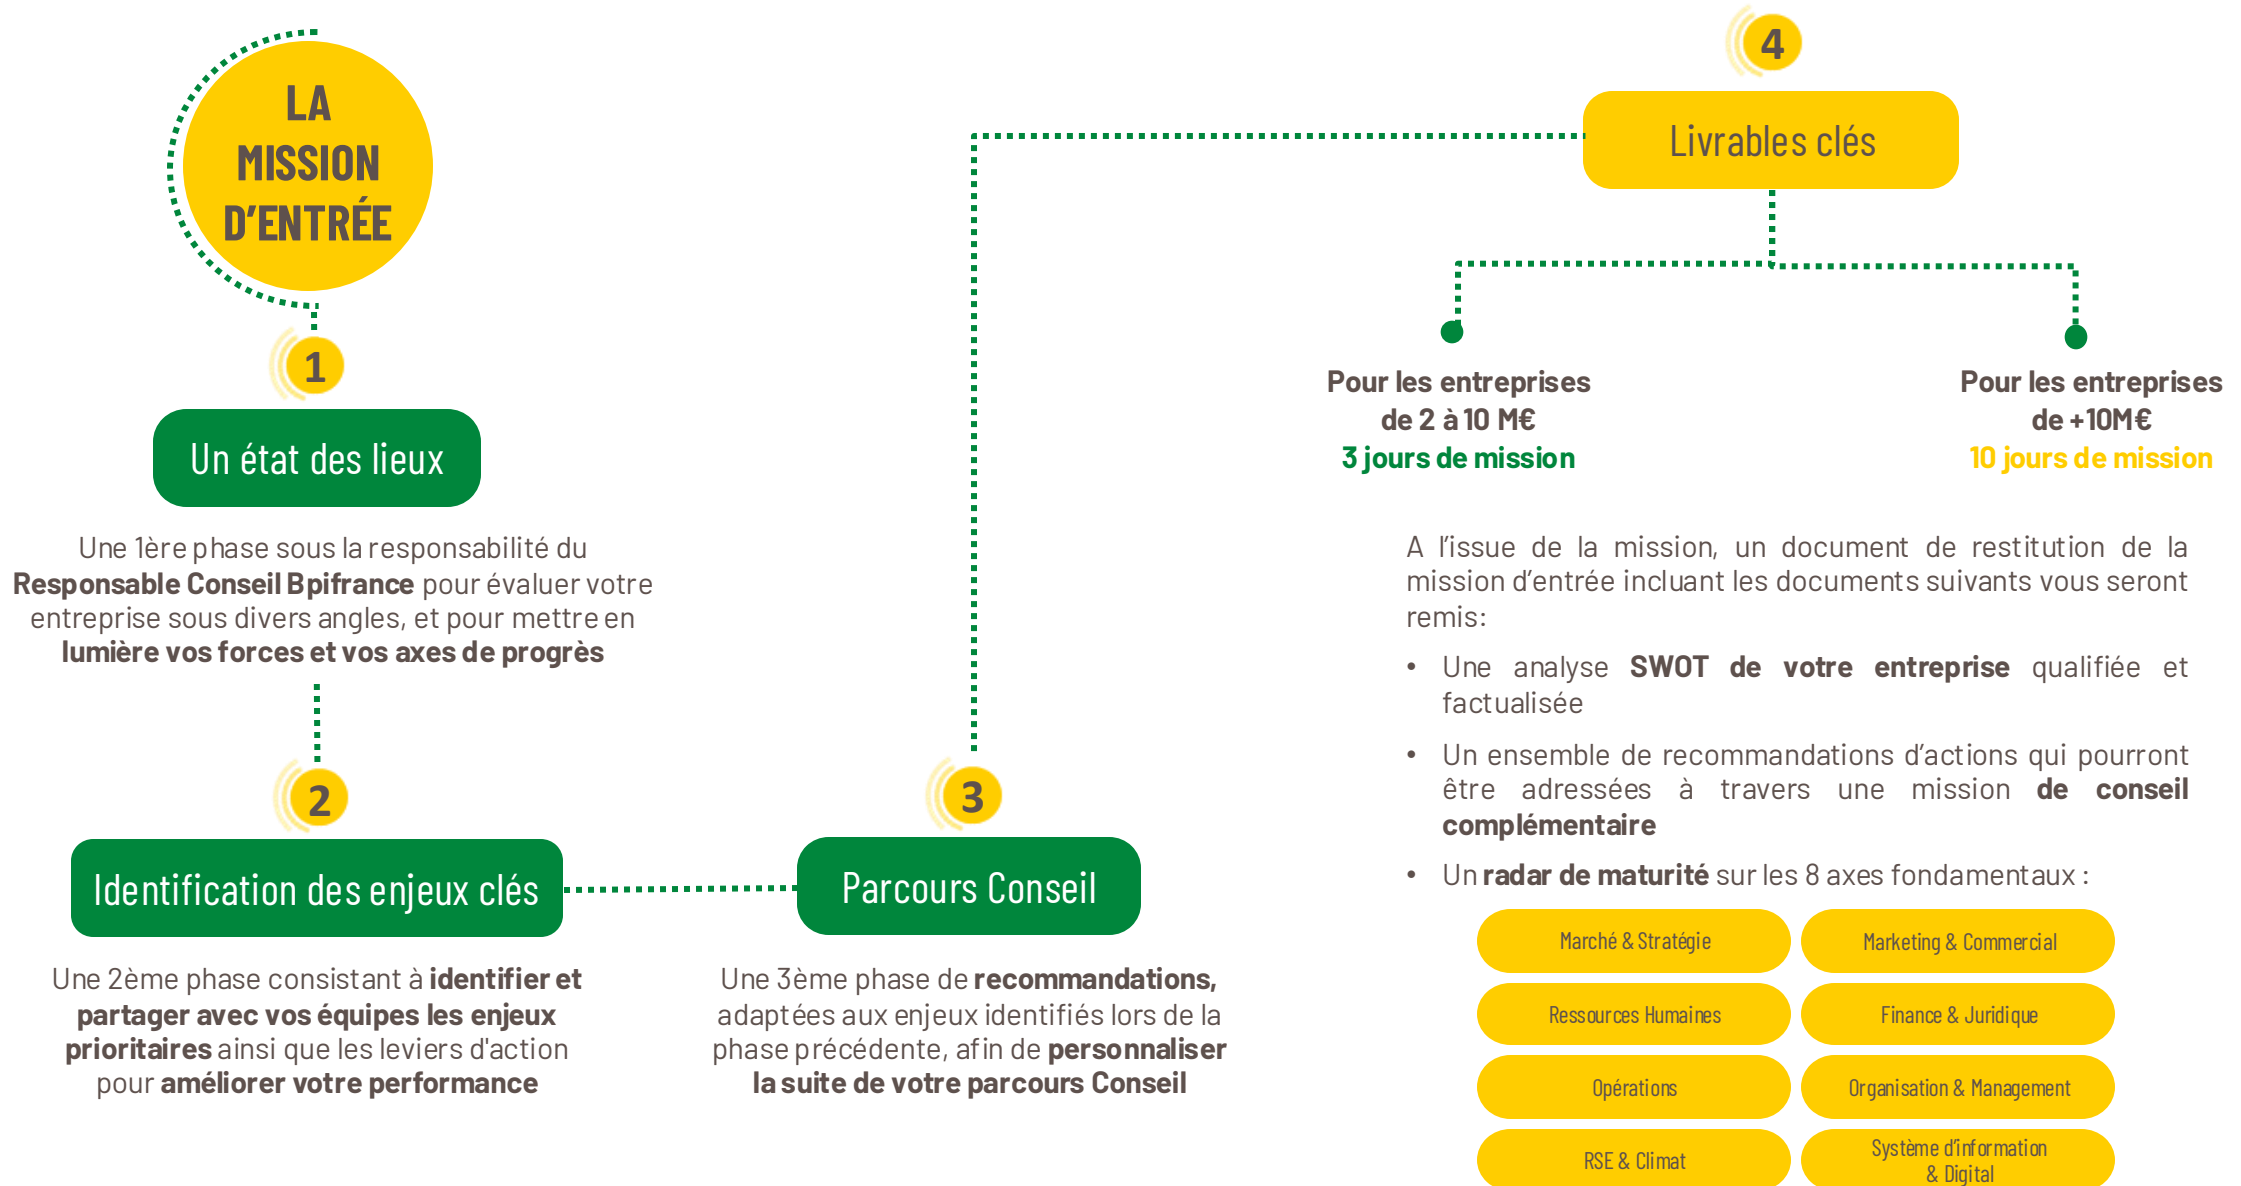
LA MISSION D'ENTRÉE

1

Un état des lieux

Une 1ère phase sous la responsabilité du **Responsable Conseil Bpifrance** pour évaluer votre entreprise sous divers angles, et pour mettre en **lumière vos forces et vos axes de progrès**

2

Identification des enjeux clés

Une 2ème phase consistant à **identifier et partager avec vos équipes les enjeux prioritaires** ainsi que les leviers d'action pour **améliorer votre performance**

3

Parcours Conseil

Une 3ème phase de **recommandations,** adaptées aux enjeux identifiés lors de la phase précédente, afin de **personnaliser la suite de votre parcours Conseil**

4

Livrables clés

Pour les entreprises de 2 à 10 M€
3 jours de mission

Pour les entreprises de +10M€
10 jours de mission

A l'issue de la mission, un document de restitution de la mission d'entrée incluant les documents suivants vous seront remis:

• Une analyse **SWOT de votre entreprise** qualifiée et factualisée
• Un ensemble de recommandations d'actions qui pourront être adressées à travers une mission **de conseil complémentaire**
• Un **radar de maturité** sur les 8 axes fondamentaux :

| Marché & Stratégie | Marketing & Commercial |
|---|---|
| Ressources Humaines | Finance & Juridique |
| Opérations | Organisation & Management |
| RSE & Climat | Système d'information & Digital |